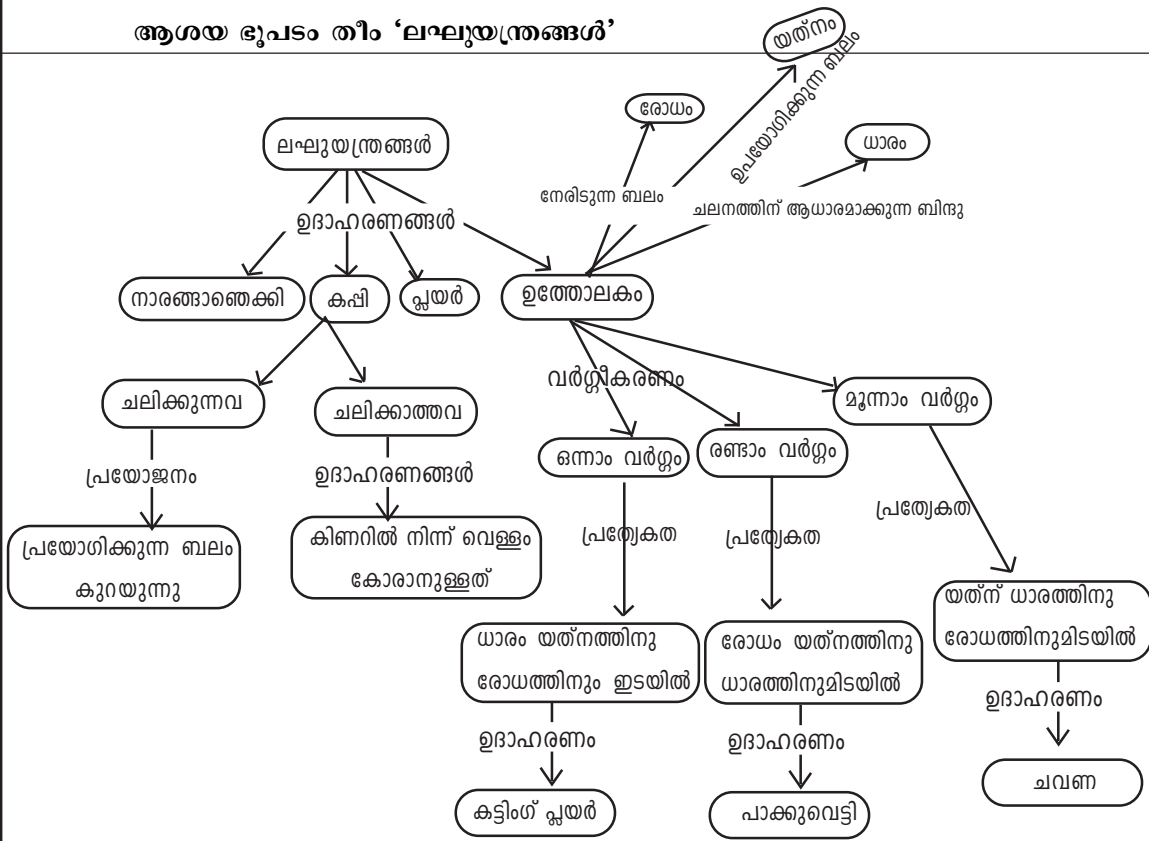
ആശയ ഭൂപടം തീം 'ലഘുയന്ത്രങ്ങൾ'

ലഘുയന്ത്രങ്ങൾ

ഉദാഹരണങ്ങൾ

നാരങ്ങാഞെക്കി

കപ്പി

പ്ലയർ

ഉത്തോലകം

രോധം

നേരിടുന്ന ബലം

യത്നം

ഉപയോഗിക്കുന്ന ബലം

ധാരം

ചലനത്തിന് ആധാരമാക്കുന്ന ബിന്ദു

ചലിക്കുന്നവ

ചലിക്കാത്തവ

പ്രയോജനം

ഉദാഹരണങ്ങൾ

പ്രയോഗിക്കുന്ന ബലം കുറയുന്നു

കിണറിൽ നിന്ന് വെള്ളം കോരാനുള്ളത്

വർഗ്ഗീകരണം

ഒന്നാം വർഗ്ഗം

രണ്ടാം വർഗ്ഗം

മൂന്നാം വർഗ്ഗം

പ്രത്യേകത

പ്രത്യേകത

പ്രത്യേകത

ധാരം യത്നത്തിനു രോധത്തിനും ഇടയിൽ

രോധം യത്നത്തിനു ധാരത്തിനുമിടയിൽ

യത്ന് ധാരത്തിനു രോധത്തിനുമിടയിൽ

ഉദാഹരണം

ഉദാഹരണം

ഉദാഹരണം

കട്ടിംഗ് പ്ലയർ

പാക്കുവെട്ടി

ചവണ